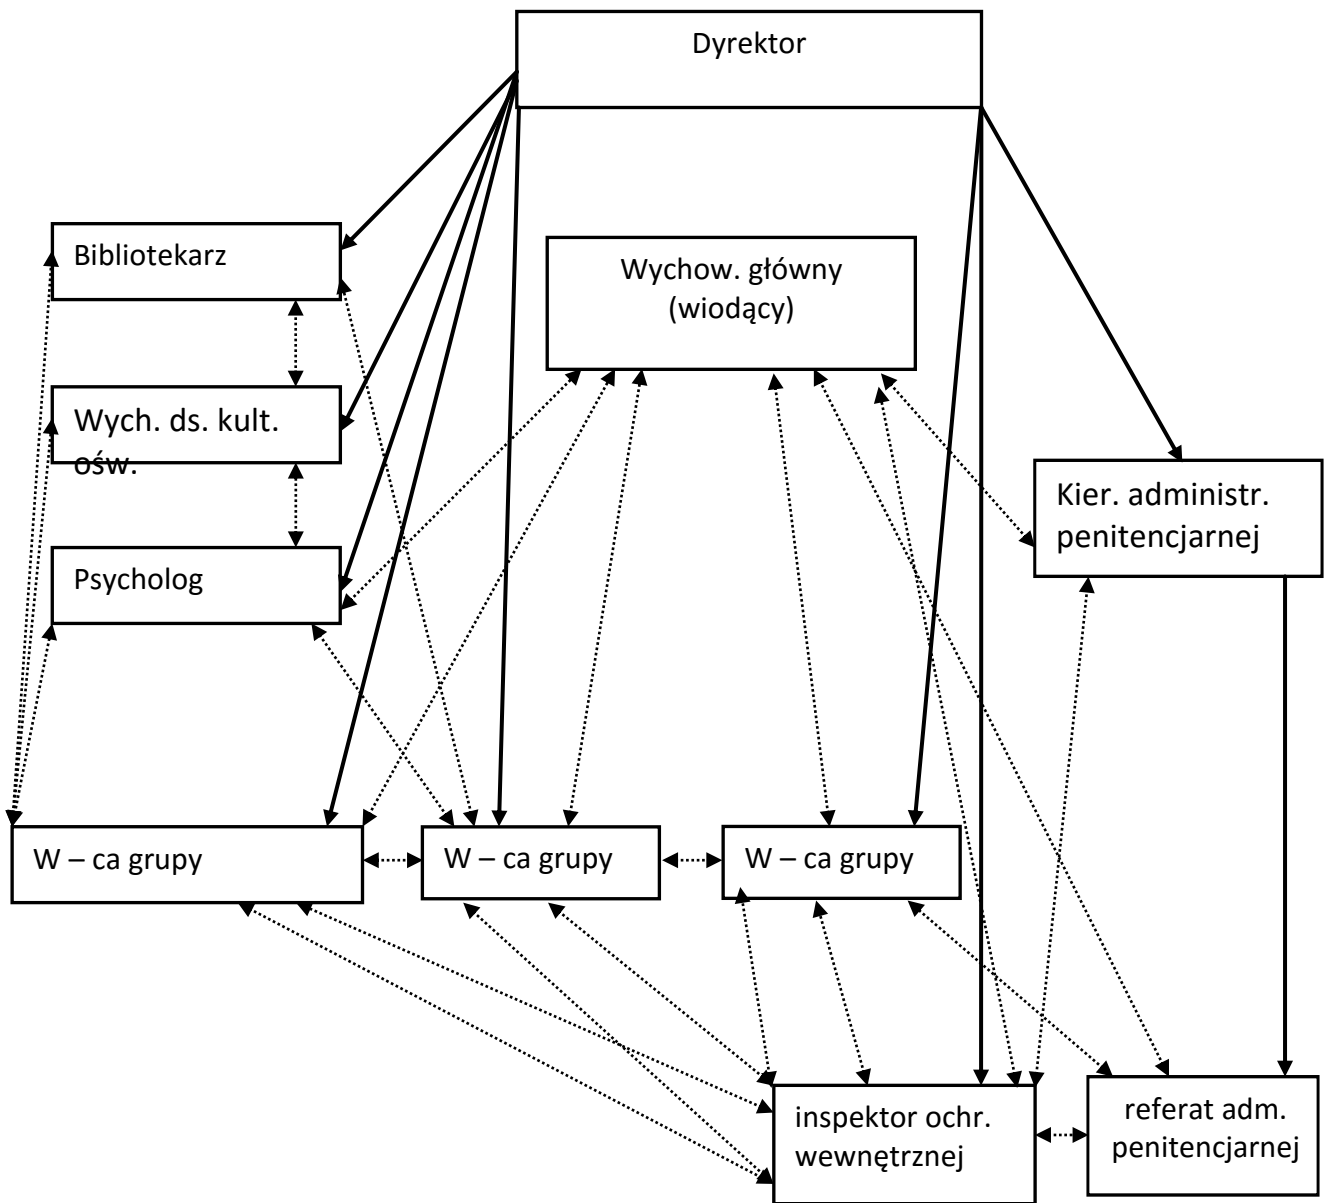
Dyrektor

Bibliotekarz

Wychow. główny (wiodący)

Wych. ds. kult.ośw.

Kier. administr. penitencjarnej

Psycholog

W – ca grupy

W – ca grupy

W – ca grupy

inspektor ochr. wewnętrznej

referat adm. penitencjarnej